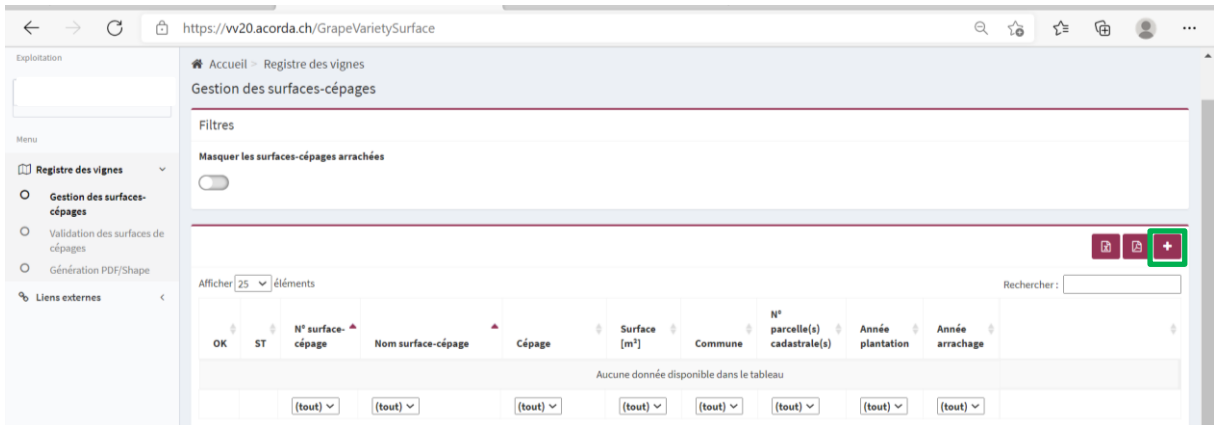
https://vv20.acorda.ch/GrapeVarietySurface

Exploitation

Menu

Registre des vignes

Gestion des surfaces-cépages

Validation des surfaces de cépages

Génération PDF/Shape

Liens externes

Accueil > Registre des vignes

Gestion des surfaces-cépages

Filtres

Masquer les surfaces-cépages arrachées

+

Afficher 25 éléments

Rechercher :

| OK | ST | N° surface-cépage | Nom surface-cépage | Cépage | Surface [m²] | Commune | N° parcelle(s) cadastrale(s) | Année plantation | Année arrachage | |
|---|---|---|---|---|---|---|---|---|---|---|
| Aucune donnée disponible dans le tableau | | | | | | | | | | |
| | | (tout) | (tout) | (tout) | (tout) | (tout) | (tout) | (tout) | (tout) | |